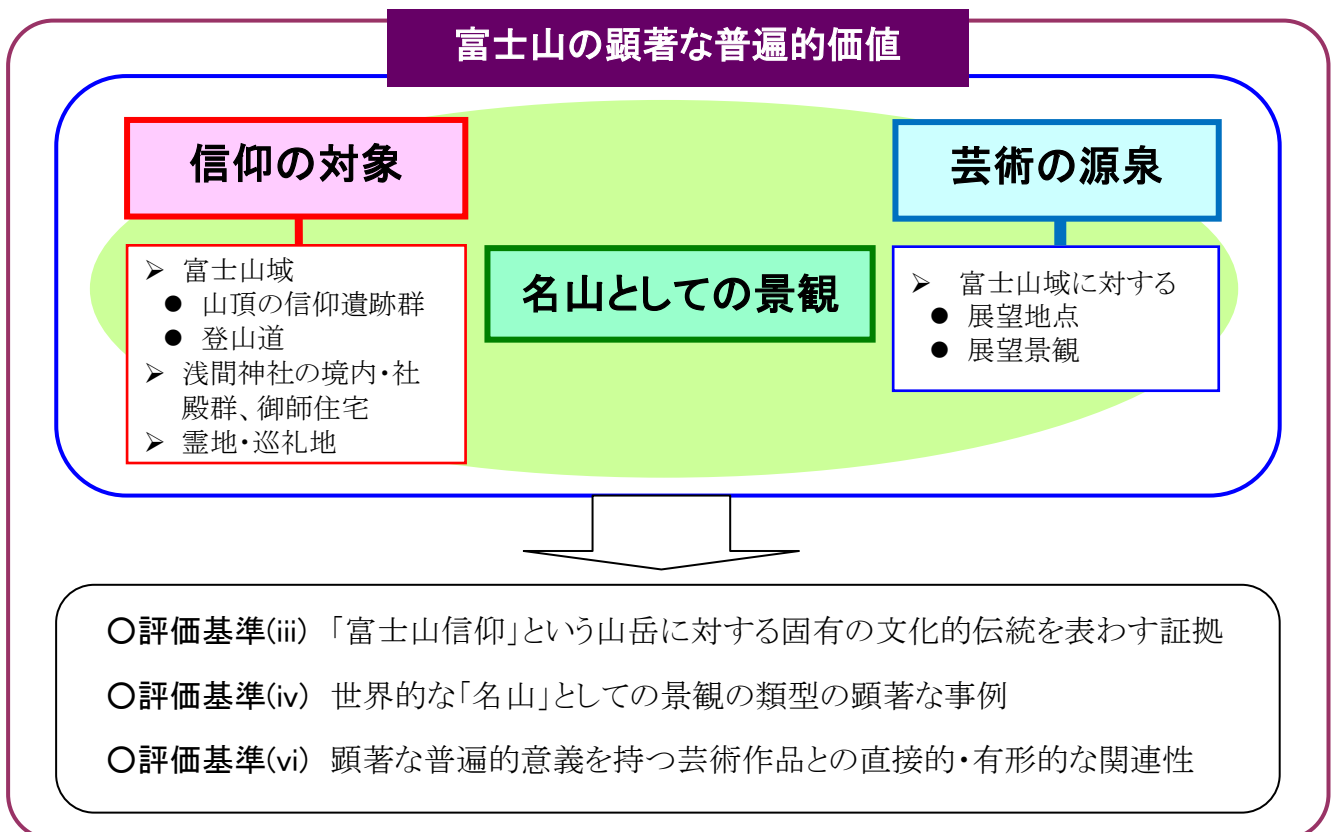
富士山の顕著な普遍的価値

信仰の対象

➢ 富士山域
● 山頂の信仰遺跡群
● 登山道
➢ 浅間神社の境内・社殿群、御師住宅
➢ 霊地・巡礼地

名山としての景観

芸術の源泉

➢ 富士山域に対する
● 展望地点
● 展望景観

○評価基準(iii) 「富士山信仰」という山岳に対する固有の文化的伝統を表わす証拠
○評価基準(iv) 世界的な「名山」としての景観の類型の顕著な事例
○評価基準(vi) 顕著な普遍的意義を持つ芸術作品との直接的・有形的な関連性